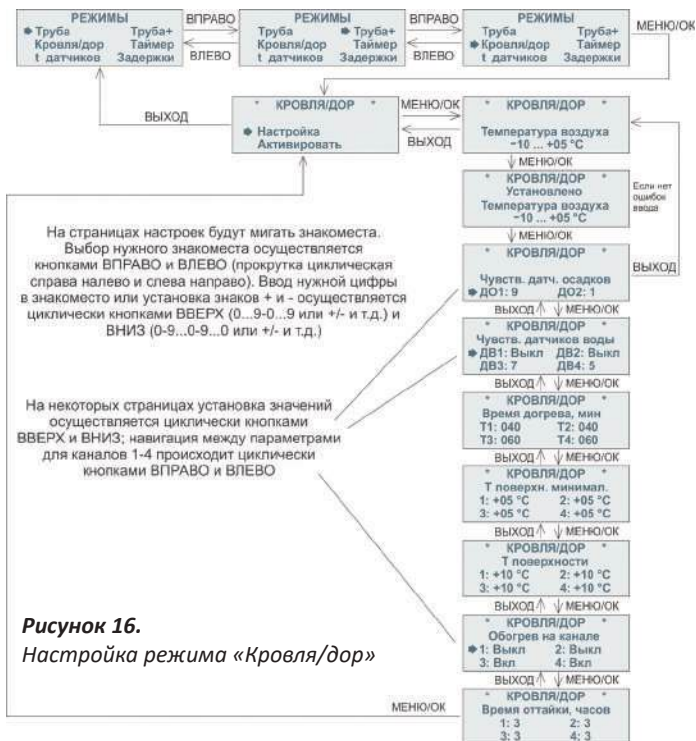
РЕЖИМЫ
➧ Труба Труба+
Кровля/дор Таймер
t датчиков Задержки

ВПРАВО
ВЛЕВО

РЕЖИМЫ
Труба ➧ Труба+
Кровля/дор Таймер
t датчиков Задержки

ВПРАВО
ВЛЕВО

РЕЖИМЫ
Труба Труба+
➧ Кровля/дор Таймер
t датчиков Задержки

МЕНЮ/ОК

ВЫХОД

* КРОВЛЯ/ДОР *
➧ Настройка
Активировать

МЕНЮ/ОК
ВЫХОД

* КРОВЛЯ/ДОР *
Температура воздуха
−10 ... +05 °C

МЕНЮ/ОК

* КРОВЛЯ/ДОР *
Установлено
Температура воздуха
−10 ... +05 °C

Если нет ошибок ввода

МЕНЮ/ОК

На страницах настроек будут мигать знакоместа. Выбор нужного знакоместа осуществляется кнопками ВПРАВО и ВЛЕВО (прокрутка циклическая справа налево и слева направо). Ввод нужной цифры в знакоместо или установка знаков + и - осуществляется циклически кнопками ВВЕРХ (0...9-0...9 или +/- и т.д.) и ВНИЗ (0-9...0-9...0 или +/- и т.д.)

* КРОВЛЯ/ДОР *
Чувств. датч. осадков
➧ ДО1: 9 ДО2: 1

ВЫХОД

ВЫХОД МЕНЮ/ОК

* КРОВЛЯ/ДОР *
Чувств. датчиков воды
➧ ДВ1: Выкл ДВ2: Выкл
ДВ3: 7 ДВ4: 5

ВЫХОД МЕНЮ/ОК

На некоторых страницах установка значений осуществляется циклически кнопками ВВЕРХ и ВНИЗ; навигация между параметрами для каналов 1-4 происходит циклически кнопками ВПРАВО и ВЛЕВО

* КРОВЛЯ/ДОР *
Время догрева, мин
Т1: 040 Т2: 040
Т3: 060 Т4: 060

ВЫХОД МЕНЮ/ОК

* КРОВЛЯ/ДОР *
Т поверхн. минимал.
1: +05 °C 2: +05 °C
3: +05 °C 4: +05 °C

ВЫХОД МЕНЮ/ОК

* КРОВЛЯ/ДОР *
Т поверхности
1: +10 °C 2: +10 °C
3: +10 °C 4: +10 °C

ВЫХОД МЕНЮ/ОК

Рисунок 16.
Настройка режима «Кровля/дор»

* КРОВЛЯ/ДОР *
Обогрев на канале
➧ 1: Выкл 2: Выкл
3: Вкл 4: Вкл

ВЫХОД МЕНЮ/ОК

МЕНЮ/ОК

* КРОВЛЯ/ДОР *
Время оттайки, часов
1: 3 2: 3
3: 3 4: 3